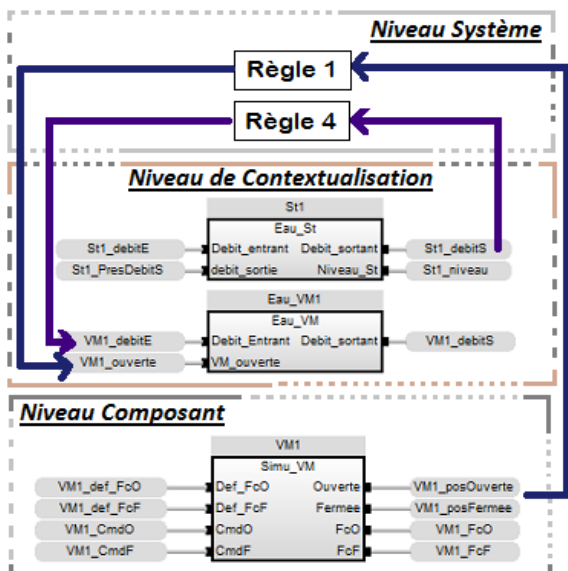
Niveau Système

Règle 1

Règle 4

Niveau de Contextualisation

St1
Eau_St
St1_debitE
Debit_entrant
Debit_sortant
St1_debitS
St1_PresDebitS
debit_sortie
Niveau_St
St1_niveau

Eau_VM1
Eau_VM
VM1_debitE
Debit_Entrant
Debit_sortant
VM1_debitS
VM1_ouverte
VM_ouverte

Niveau Composant

VM1
Simu_VM
VM1_def_FcO
Def_FcO
Ouverte
VM1_posOuverte
VM1_def_FcF
Def_FcF
Fermee
VM1_posFermee
VM1_CmdO
CmdO
FcO
VM1_FcO
VM1_CmdF
CmdF
FcF
VM1_FcF